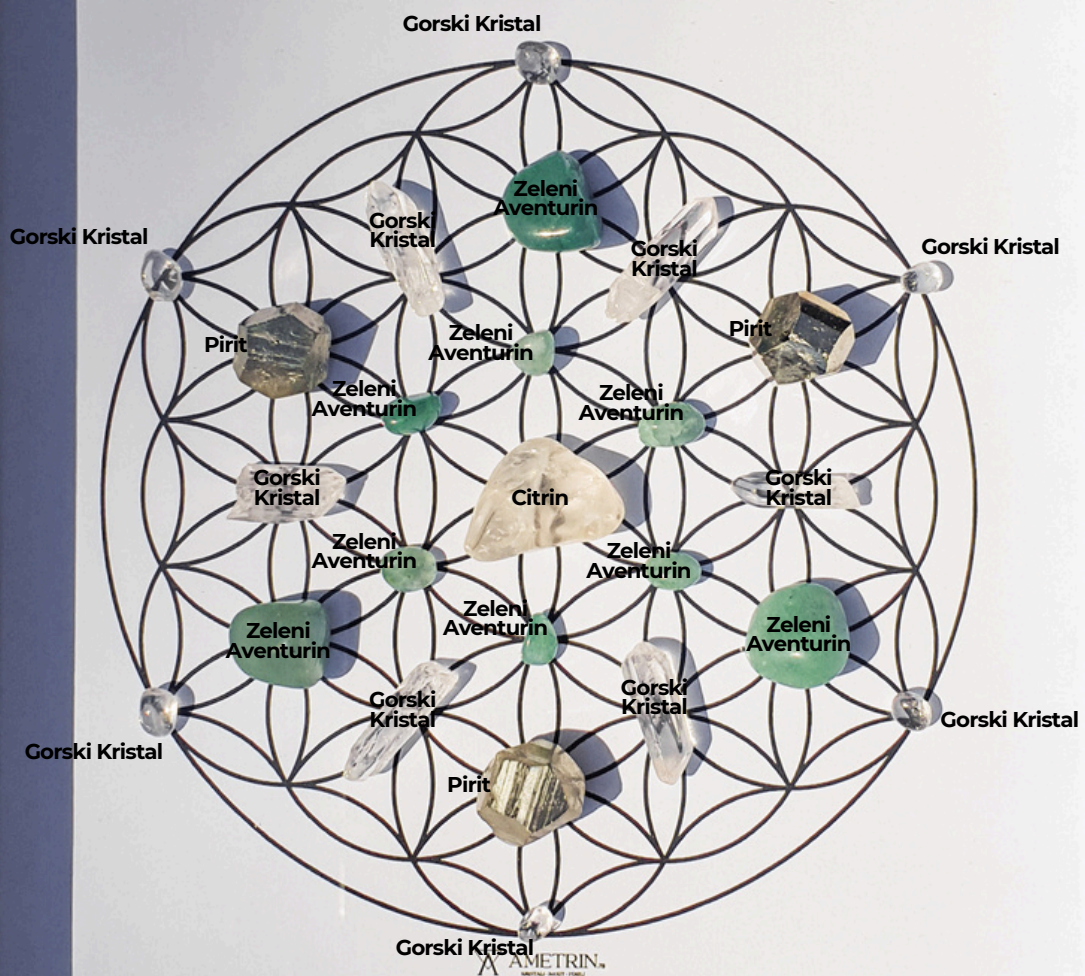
Gorski Kristal

Gorski Kristal

Zeleni Aventurin

Gorski Kristal

Gorski Kristal

Zeleni Aventurin

Pirit

Pirit

Zeleni Aventurin

Zeleni Aventurin

Gorski Kristal

Citrin

Gorski Kristal

Zeleni Aventurin

Zeleni Aventurin

Zeleni Aventurin

Zeleni Aventurin

Zeleni Aventurin

Gorski Kristal

Gorski Kristal

Gorski Kristal

Gorski Kristal

Pirit

Gorski Kristal

AMETRIN